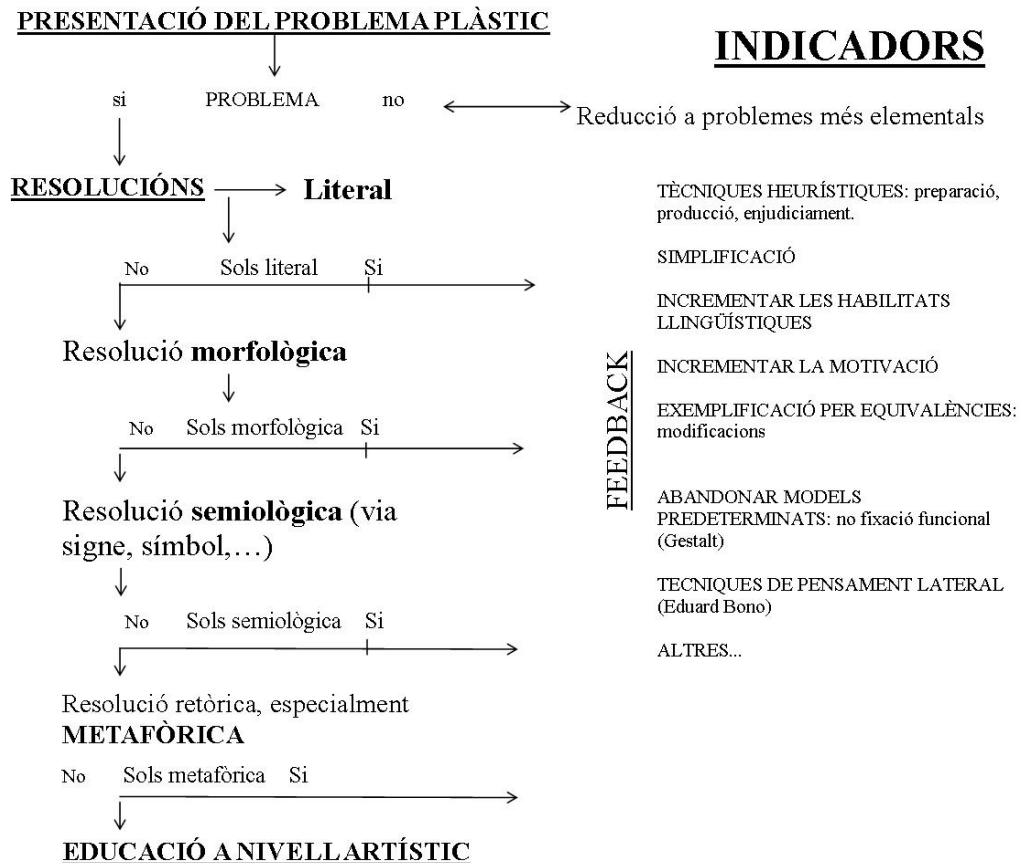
PRESENTACIÓ DEL PROBLEMA PLÀSTIC

INDICADORS

si PROBLEMA no

Reducció a problemes més elementals

RESOLUCIÓNS

Literal

No Sols literal Si

Resolució morfològica

No Sols morfològica Si

Resolució semiològica (via signe, símbol,…)

No Sols semiològica Si

Resolució retòrica, especialment METAFÒRICA

No Sols metafòrica Si

EDUCACIÓ A NIVELL ARTÍSTIC

FEEDBACK

TÈCNIQUES HEURÍSTIQUES: preparació, producció, enjudiciament.

SIMPLIFICACIÓ

INCREMENTAR LES HABILITATS LLINGÜÍSTIQUES

INCREMENTAR LA MOTIVACIÓ

EXEMPLIFICACIÓ PER EQUIVALÈNCIES: modificacions

ABANDONAR MODELS PREDETERMINATS: no fixació funcional (Gestalt)

TECNIQUES DE PENSAMENT LATERAL (Eduard Bono)

ALTRES...